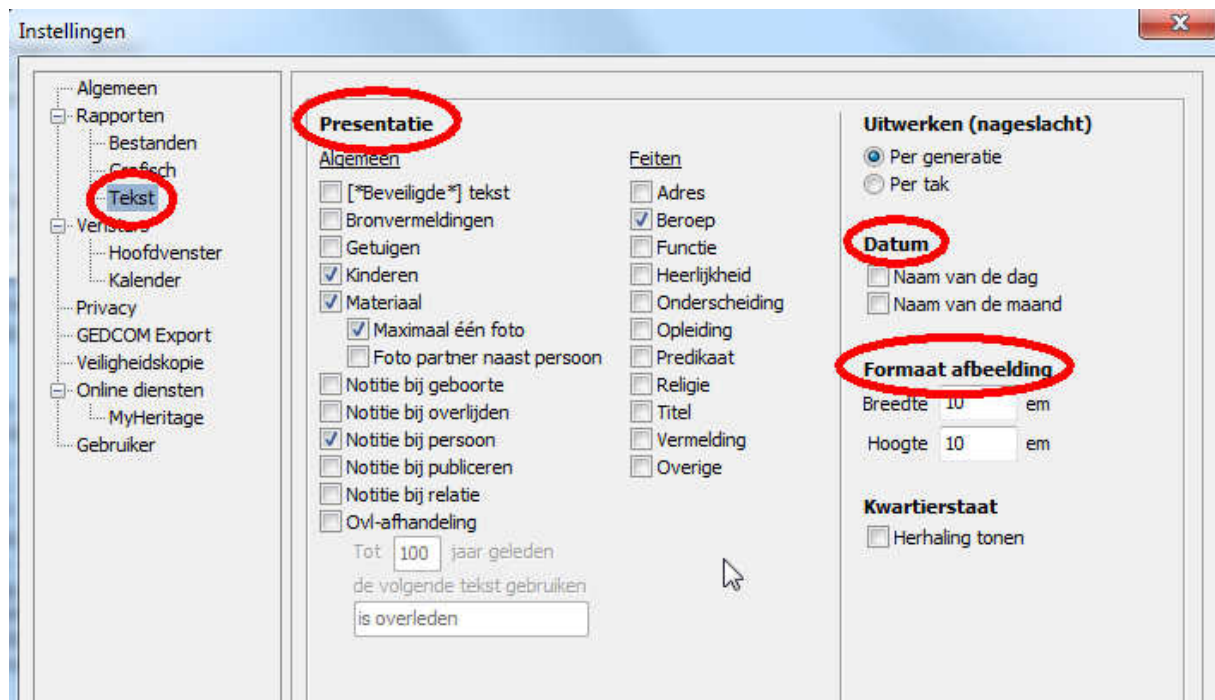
Instellingen

Algemeen
Rapporten
Bestanden
Grafisch
Tekst
Vensters
Hoofdvenster
Kalender
Privacy
GEDCOM Export
Veiligheidskopie
Online diensten
MyHeritage
Gebruiker

Presentatie
Algemeen
[*Beveiligde*] tekst
Bronvermeldingen
Getuigen
Kinderen
Materiaal
Maximaal één foto
Foto partner naast persoon
Notitie bij geboorte
Notitie bij overlijden
Notitie bij persoon
Notitie bij publiceren
Notitie bij relatie
Ovl-afhandeling
Tot 100 jaar geleden
de volgende tekst gebruiken
is overleden

Feiten
Adres
Beroep
Functie
Heerlijkheid
Onderscheiding
Opleiding
Predikaat
Religie
Titel
Vermelding
Overige

Uitwerken (nageslacht)
Per generatie
Per tak

Datum
Naam van de dag
Naam van de maand

Formaat afbeelding
Breedte 10 em
Hoogte 10 em

Kwartierstaat
Herhaling tonen